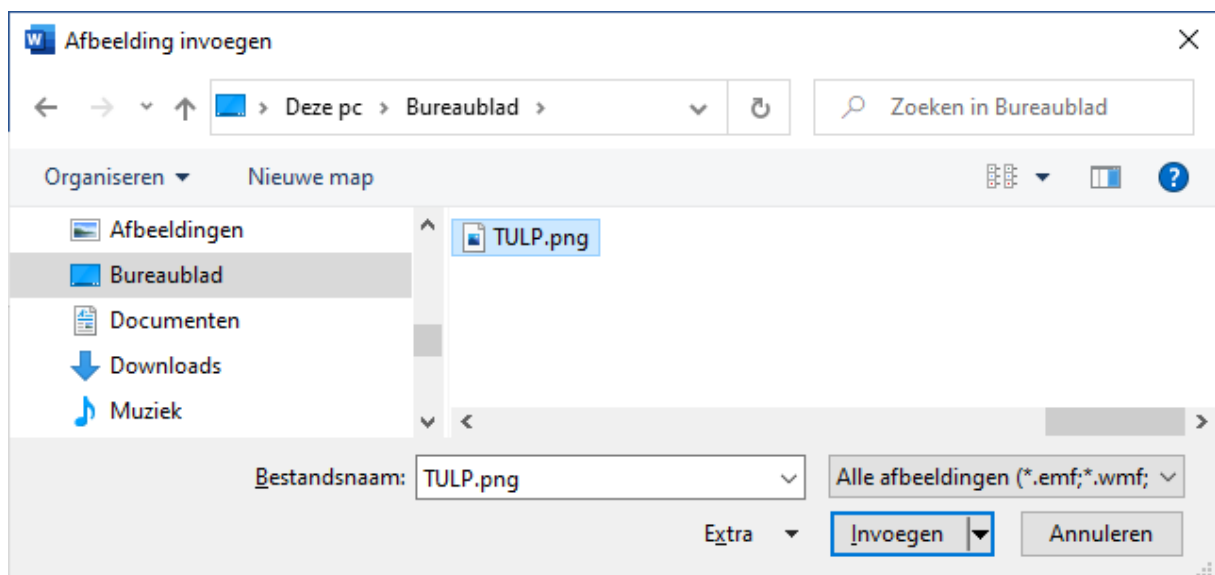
Afbeelding invoegen

Deze pc > Bureaublad >

Zoeken in Bureaublad

Organiseren ▾ Nieuwe map

Afbeeldingen
Bureaublad
Documenten
Downloads
Muziek

TULP.png

Bestandsnaam: TULP.png

Alle afbeeldingen (*.emf;*.wmf;

Extra ▾

Invoegen

Annuleren